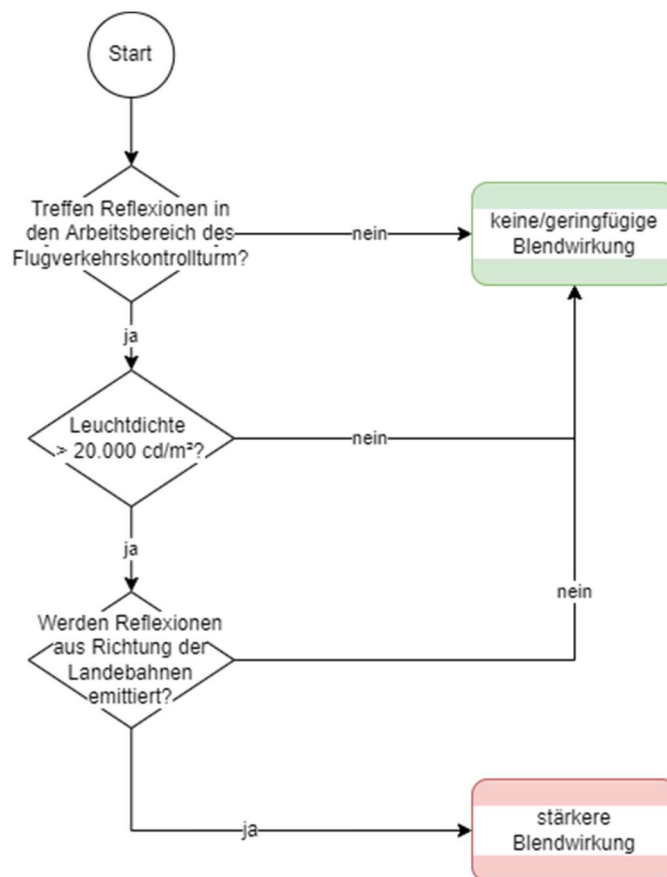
Start

Treffen Reflexionen in den Arbeitsbereich des Flugverkehrskontrollturm?

nein

keine/geringfügige Blendwirkung

ja

Leuchtdichte > 20.000 cd/m²?

nein

ja

nein

Werden Reflexionen aus Richtung der Landebahnen emittiert?

ja

stärkere Blendwirkung